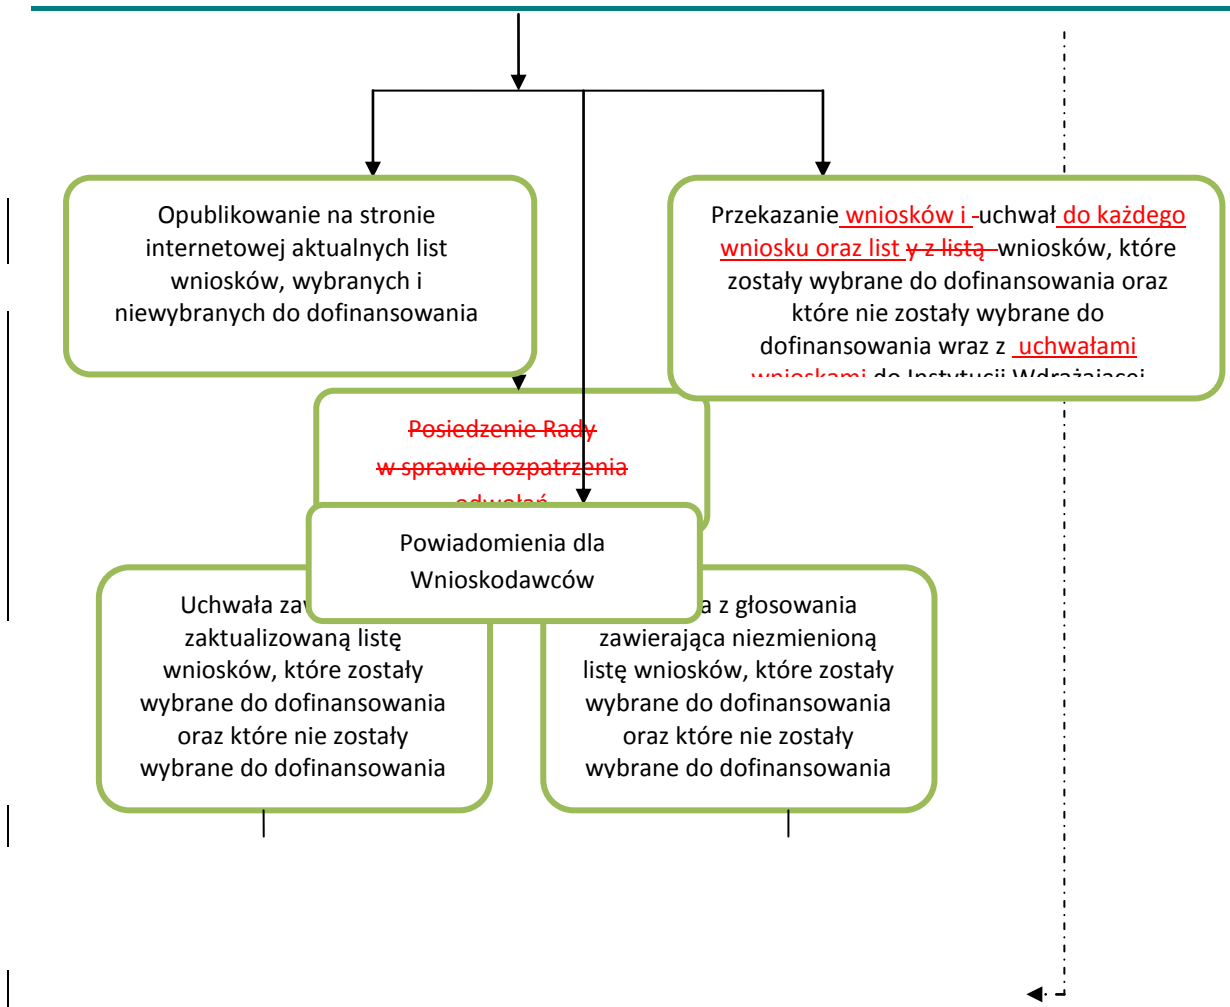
Opublikowanie na stronie internetowej aktualnych list wniosków, wybranych i niewybranych do dofinansowania

Przekazanie wniosków i -uchwał do każdego wniosku oraz list y z listą wniosków, które zostały wybrane do dofinansowania oraz które nie zostały wybrane do dofinansowania wraz z uchwałami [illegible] do Instytucji Wdrażającej

Posiedzenie Rady w sprawie rozpatrzenia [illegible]

Powiadomienia dla Wnioskodawców

Uchwała za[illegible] zaktualizowaną listę wniosków, które zostały wybrane do dofinansowania oraz które nie zostały wybrane do dofinansowania

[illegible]a z głosowania zawierająca niezmienioną listę wniosków, które zostały wybrane do dofinansowania oraz które nie zostały wybrane do dofinansowania